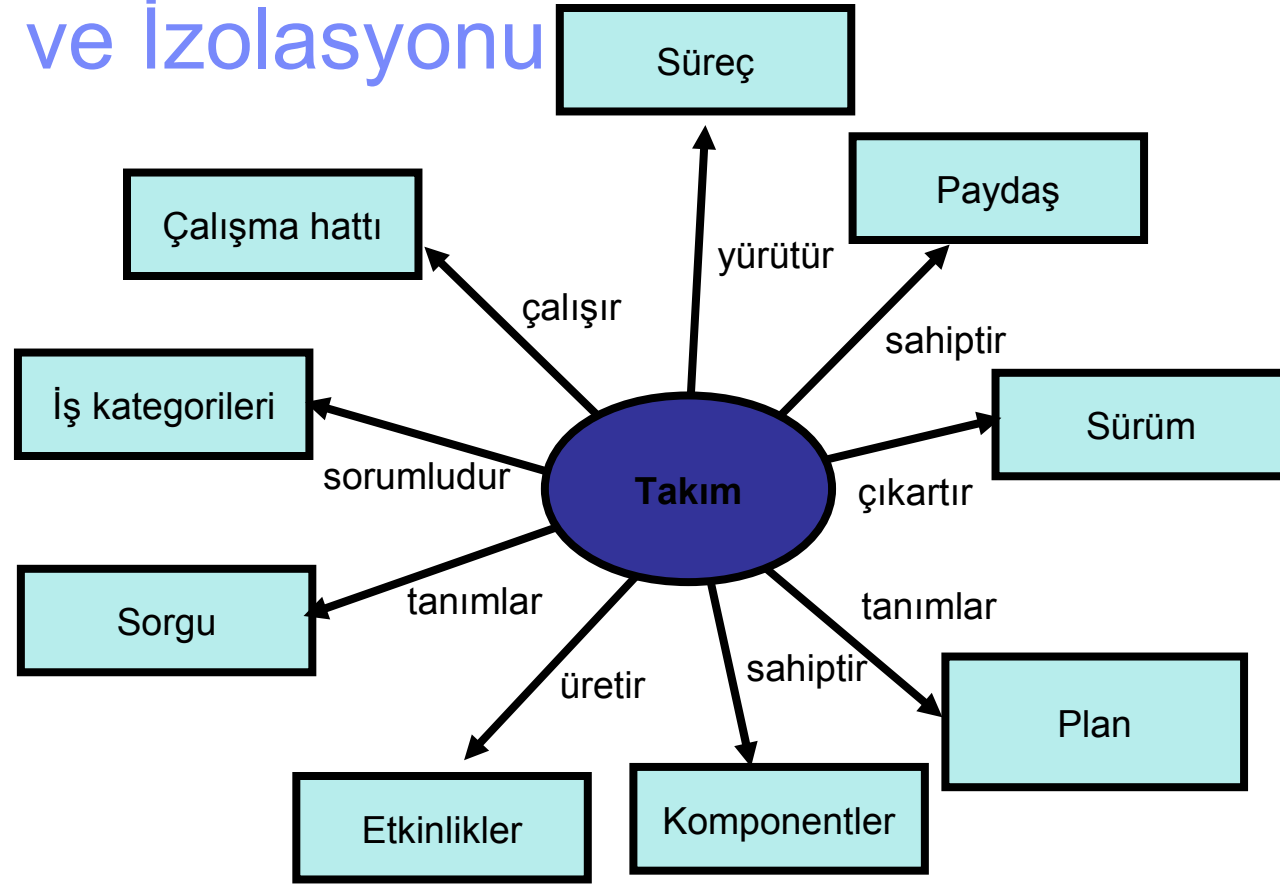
ve İzolasyonu

Süreç

Paydaş

Çalışma hattı

yürütür

çalışır

sahiptir

İş kategorileri

Sürüm

Takım

sorumludur

çıkartır

tanımlar

tanımlar

Sorgu

sahiptir

üretir

Plan

Etkinlikler

Komponentler